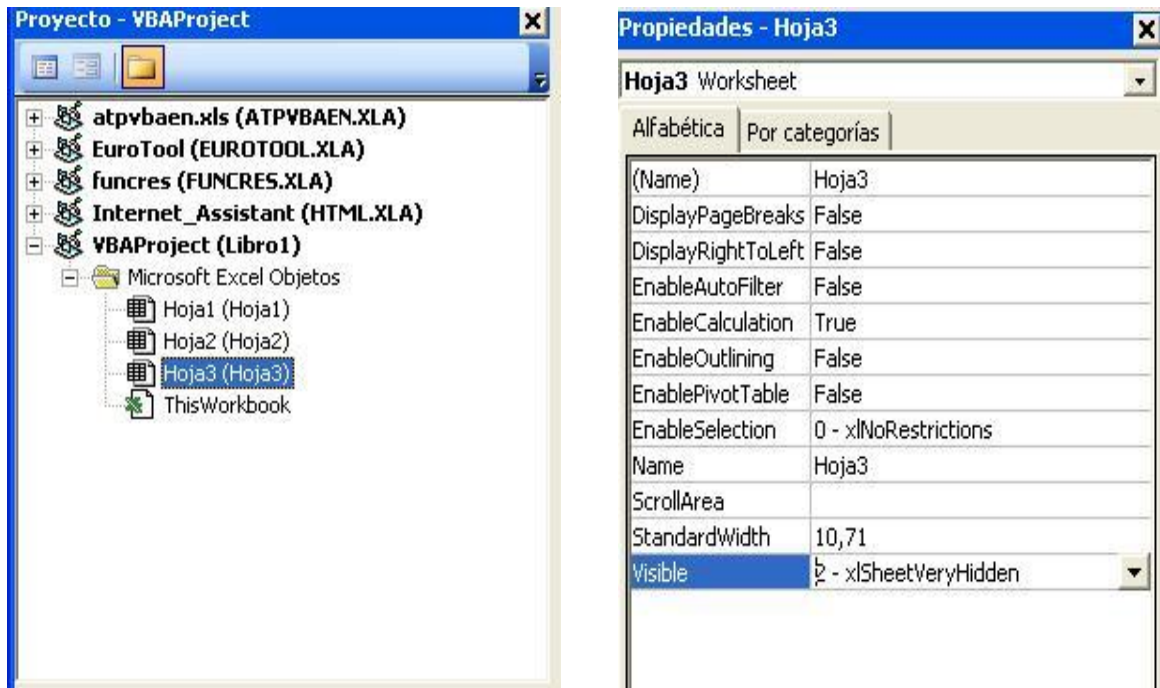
Proyecto - VBAProject

atpvbaen.xls (ATPVBAEN.XLA)
EuroTool (EUROTOOL.XLA)
funcres (FUNCRES.XLA)
Internet_Assistant (HTML.XLA)
VBAProject (Libro1)
Microsoft Excel Objetos
Hoja1 (Hoja1)
Hoja2 (Hoja2)
Hoja3 (Hoja3)
ThisWorkbook

Propiedades - Hoja3

Hoja3 Worksheet

Alfabética | Por categorías

| | |
|---|---|
| (Name) | Hoja3 |
| DisplayPageBreaks | False |
| DisplayRightToLeft | False |
| EnableAutoFilter | False |
| EnableCalculation | True |
| EnableOutlining | False |
| EnablePivotTable | False |
| EnableSelection | 0 - xlNoRestrictions |
| Name | Hoja3 |
| ScrollArea | |
| StandardWidth | 10,71 |
| Visible | 2 - xlSheetVeryHidden |